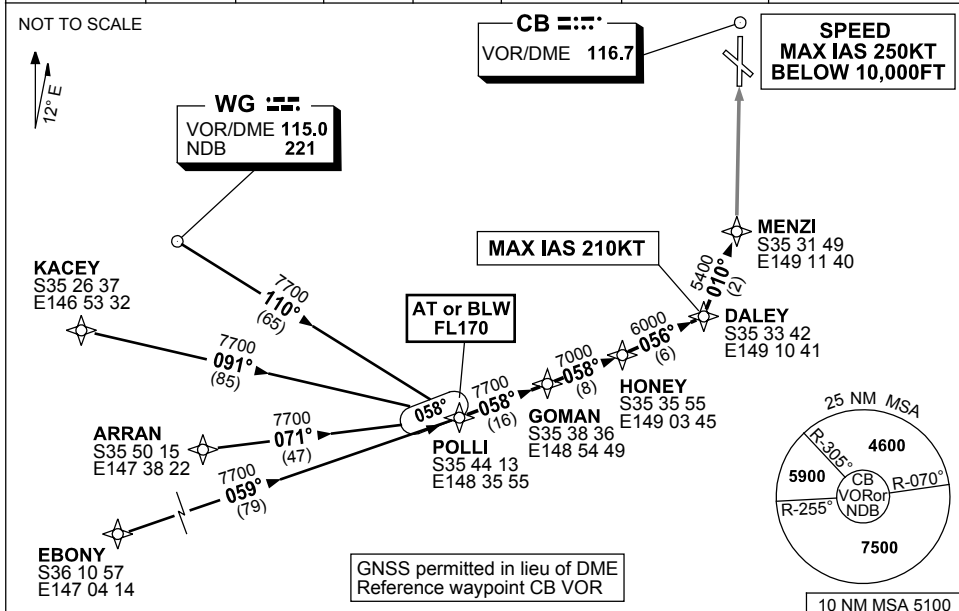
NOT TO SCALE

12° E

WG
VOR/DME 115.0
NDB 221

CB
VOR/DME 116.7

SPEED
MAX IAS 250KT
BELOW 10,000FT

MENZI
S35 31 49
E149 11 40

MAX IAS 210KT

KACEY
S35 26 37
E146 53 32

7700
110°
(65)

AT or BLW
FL170

5400
010°
(2)

DALEY
S35 33 42
E149 10 41

6000
056°
(6)

7700
091°
(85)

7000
058°
(8)

HONEY
S35 35 55
E149 03 45

058°

7700
058°
(16)

GOMAN
S35 38 36
E148 54 49

ARRAN
S35 50 15
E147 38 22

7700
071°
(47)

POLLI
S35 44 13
E148 35 55

7700
059°
(79)

25 NM MSA
R-305°
4600
5900
CB
VORor
NDB
R-070°
R-255°
7500

EBONY
S36 10 57
E147 04 14

GNSS permitted in lieu of DME
Reference waypoint CB VOR

10 NM MSA 5100